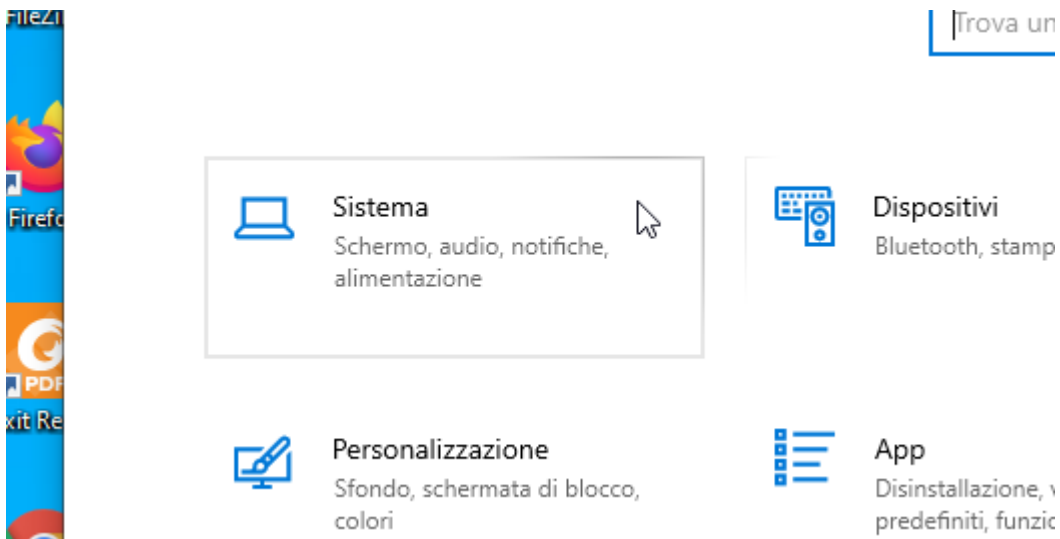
FileZi

Firefo

PDF

xit Re

Trova un

Sistema
Schermo, audio, notifiche, alimentazione

Dispositivi
Bluetooth, stamp

Personalizzazione
Sfondo, schermata di blocco, colori

App
Disinstallazione, v
predefiniti, funzio